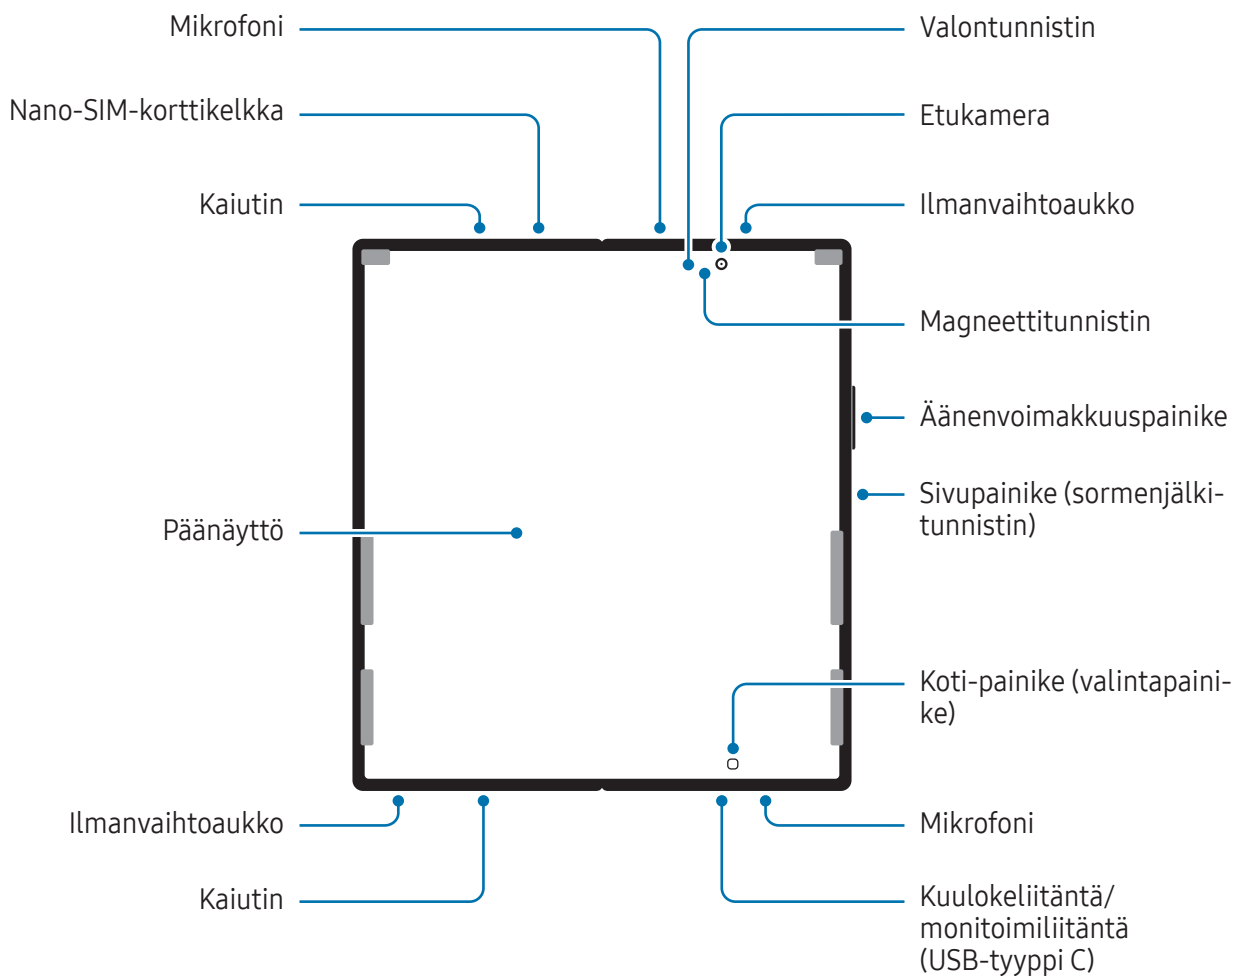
Mikrofoni

Nano-SIM-korttikelkka

Kaiutin

Valontunnistin

Etukamera

Ilmanvaihtoaukko

Magneettitunnistin

Äänenvoimakkuuspainike

Sivupainike (sormenjälkitunnistin)

Päänäyttö

Koti-painike (valintapainike)

Ilmanvaihtoaukko

Mikrofoni

Kaiutin

Kuulokeliitäntä/ monitoimiliitäntä (USB-tyyppi C)